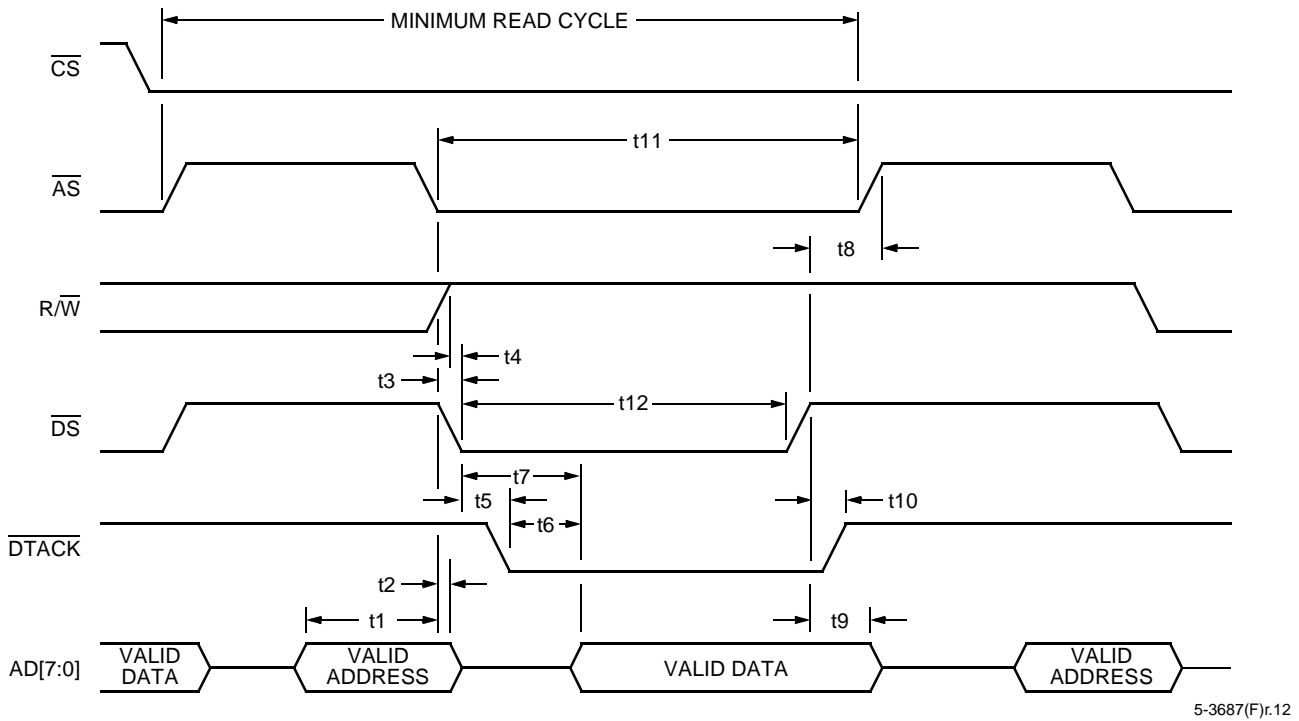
MINIMUM READ CYCLE

$\overline{CS}$

t11

$\overline{AS}$

t8

$R/\overline{W}$

t4

t3

t12

$\overline{DS}$

t7

t5

t10

t6

$\overline{DTACK}$

t2

t1

t9

AD[7:0]

VALID DATA

VALID ADDRESS

VALID DATA

VALID ADDRESS

5-3687(F)r.12